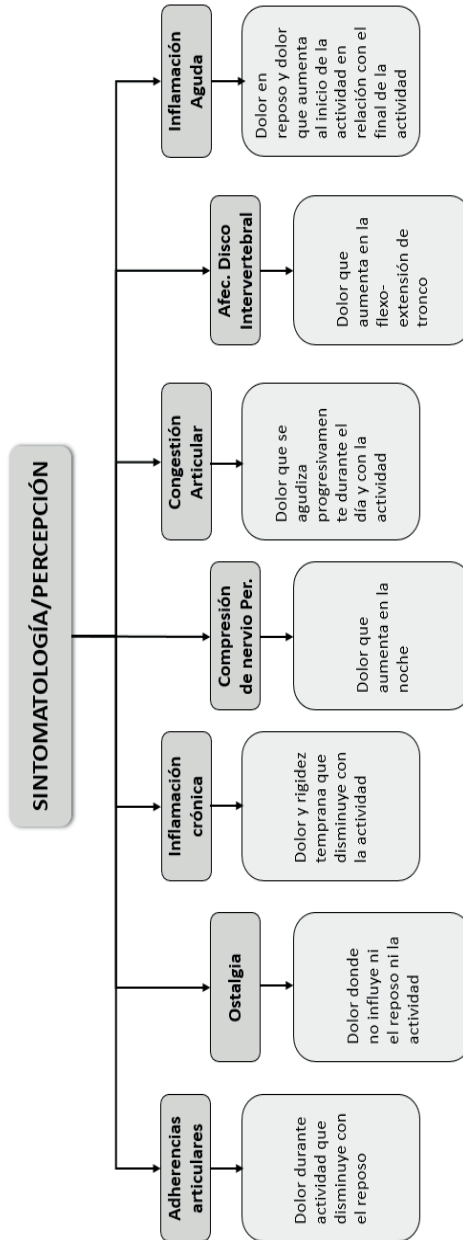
SINTOMATOLOGÍA/PERCEPCIÓN

Adherencias articulares

Dolor durante actividad que disminuye con el reposo

Ostalgia

Dolor donde no influye ni el reposo ni la actividad

Inflamación crónica

Dolor y rigidez temprana que disminuye con la actividad

Compresión de nervio Per.

Dolor que aumenta en la noche

Congestión Articular

Dolor que se agudiza progresivamente durante el día y con la actividad

Afec. Disco Intervertebral

Dolor que aumenta en la flexo-extensión de tronco

Inflamación Aguda

Dolor en reposo y dolor que aumenta al inicio de la actividad en relación con el final de la actividad